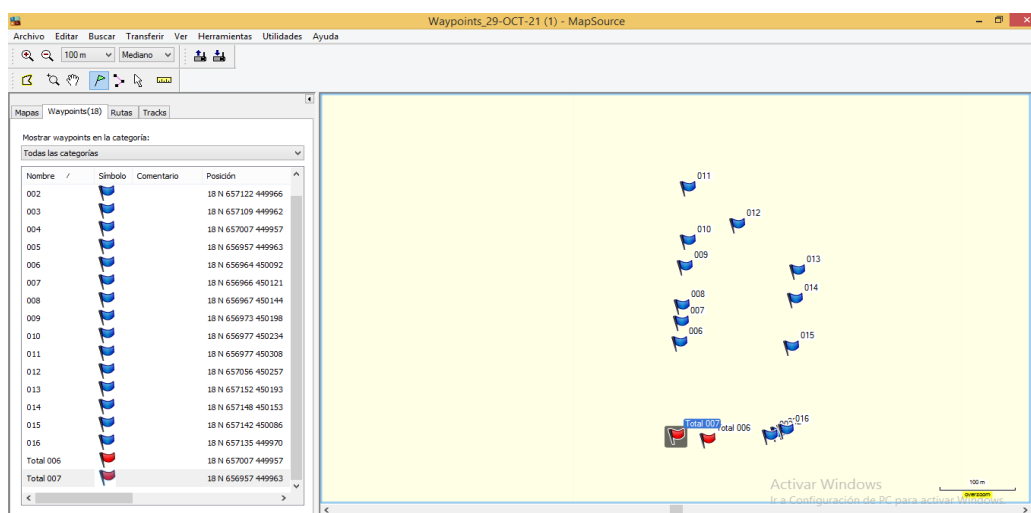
Waypoints_29-OCT-21 (1) - MapSource

Archivo Editar Buscar Transferir Ver Herramientas Utilidades Ayuda

100 m Mediano

Mapas Waypoints(18) Rutas Tracks

Mostrar waypoints en la categoría:

Todas las categorías

| Nombre | Símbolo | Comentario | Posición |
|---|---|---|---|
| 002 | | | 18 N 657122 449966 |
| 003 | | | 18 N 657109 449962 |
| 004 | | | 18 N 657007 449957 |
| 005 | | | 18 N 656957 449963 |
| 006 | | | 18 N 656964 450092 |
| 007 | | | 18 N 656966 450121 |
| 008 | | | 18 N 656967 450144 |
| 009 | | | 18 N 656973 450198 |
| 010 | | | 18 N 656977 450234 |
| 011 | | | 18 N 656977 450308 |
| 012 | | | 18 N 657056 450257 |
| 013 | | | 18 N 657152 450193 |
| 014 | | | 18 N 657148 450153 |
| 015 | | | 18 N 657142 450086 |
| 016 | | | 18 N 657135 449970 |
| Total 006 | | | 18 N 657007 449957 |
| Total 007 | | | 18 N 656957 449963 |

011
012
010
009
013
008
014
007
006
015
Total 007
Total 006
016

Activar Windows
Ir a Configuración de PC para activar Windows.

100 m
overzoom